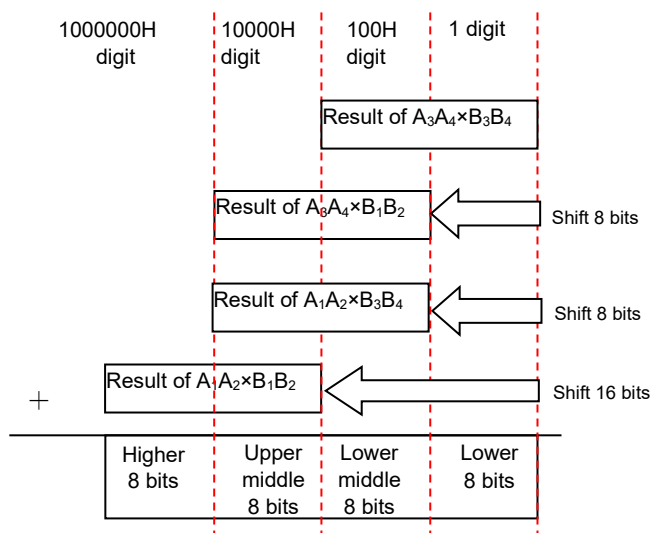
1000000H digit

10000H digit

100H digit

1 digit

Result of $A_3A_4 \times B_3B_4$

Result of $A_3A_4 \times B_1B_2$

Shift 8 bits

Result of $A_1A_2 \times B_3B_4$

Shift 8 bits

Result of $A_1A_2 \times B_1B_2$

Shift 16 bits

+

| Higher 8 bits | Upper middle 8 bits | Lower middle 8 bits | Lower 8 bits |
|---|---|---|---|